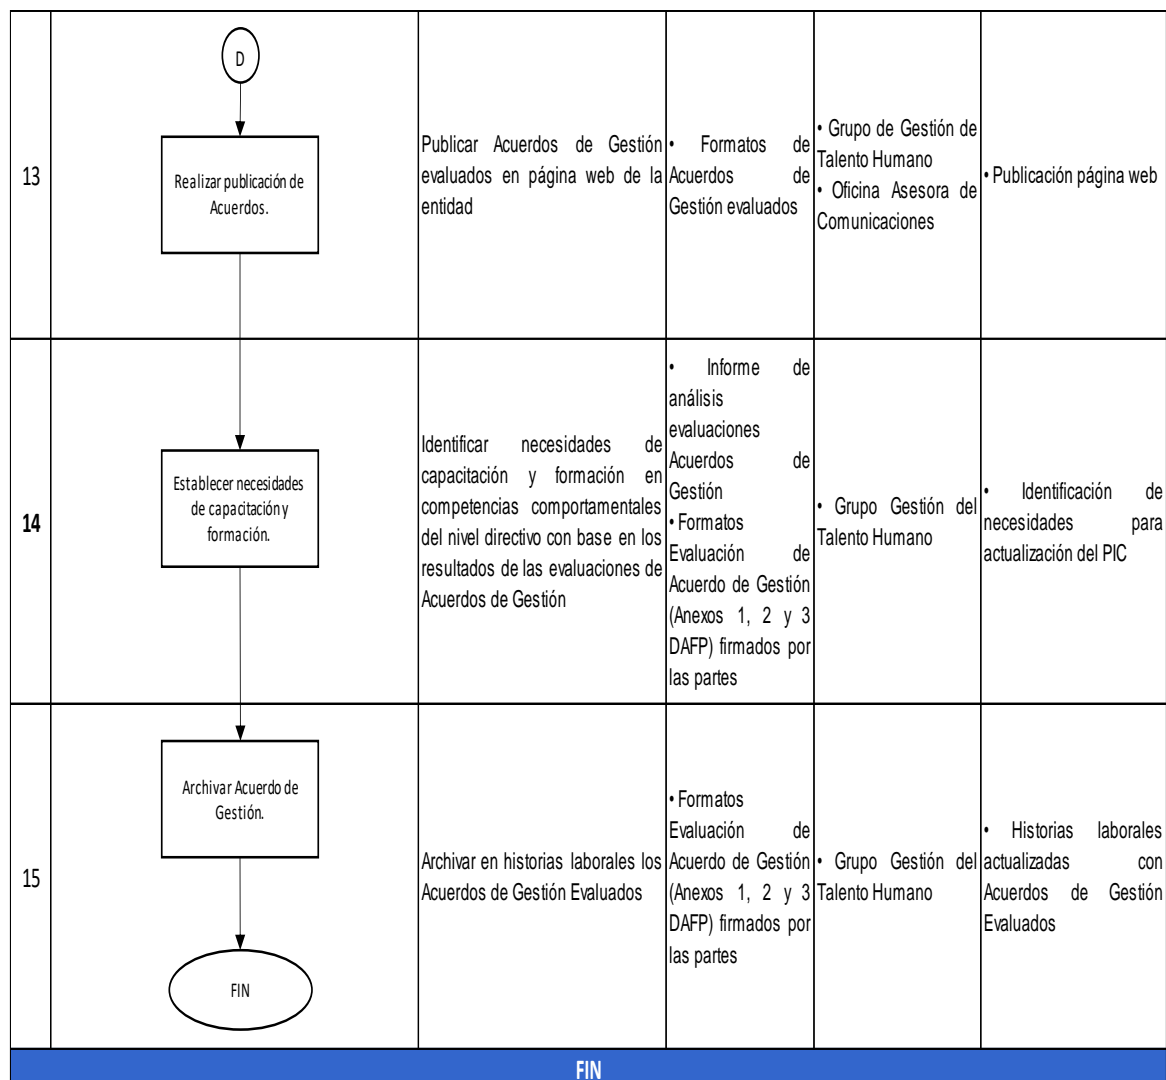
| | | | | | |
|---|---|---|---|---|---|
| 13 | D<br>Realizar publicación de Acuerdos. | Publicar Acuerdos de Gestión evaluados en página web de la entidad | • Formatos de Acuerdos de Gestión evaluados | • Grupo de Gestión de Talento Humano<br>• Oficina Asesora de Comunicaciones | • Publicación página web |
| 14 | Establecer necesidades de capacitación y formación. | Identificar necesidades de capacitación y formación en competencias comportamentales del nivel directivo con base en los resultados de las evaluaciones de Acuerdos de Gestión | • Informe de análisis evaluaciones Acuerdos de Gestión<br>• Formatos Evaluación de Acuerdo de Gestión (Anexos 1, 2 y 3 DAFP) firmados por las partes | • Grupo Gestión del Talento Humano | • Identificación de necesidades para actualización del PIC |
| 15 | Archivar Acuerdo de Gestión.<br>FIN | Archivar en historias laborales los Acuerdos de Gestión Evaluados | • Formatos Evaluación de Acuerdo de Gestión (Anexos 1, 2 y 3 DAFP) firmados por las partes | • Grupo Gestión del Talento Humano | • Historias laborales actualizadas con Acuerdos de Gestión Evaluados |

FIN